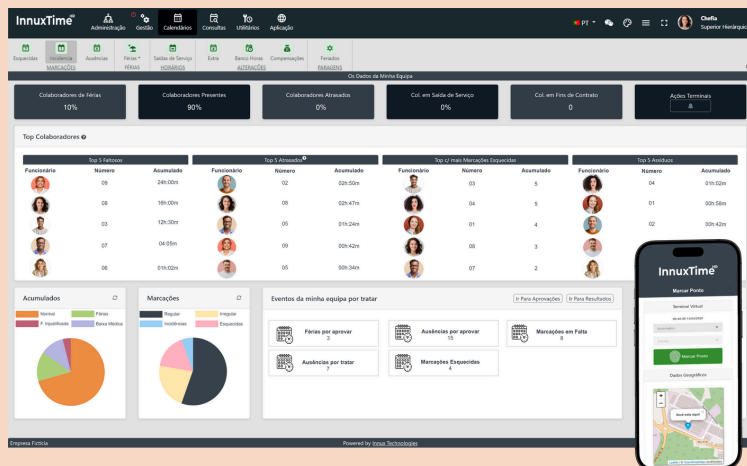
InnuxTime® Administração Gestão Calendários Consultas Utilitários Aplicação PT Chefia Superior Hierárquico

Esquecidas Incidência Ausências Férias FÉRIAS Saídas de Serviço HORÁRIOS Extra Banco Horas Compensações ALTERAÇÕES Feriados PARAGENS MARCAÇÕES

Os Dados da Minha Equipa

Colaboradores de Férias 10%
Colaboradores Presentes 90%
Colaboradores Atrasados 0%
Col. em Saída de Serviço 0%
Col. em Fins de Contrato 0
Ações Terminais

Top Colaboradores

Top 5 Faltosos
| Funcionário | Número | Acumulado |
|---|---|---|
| | 09 | 24h:00m |
| | 08 | 16h:00m |
| | 03 | 12h:30m |
| | 07 | 04:05m |
| | 06 | 01h:02m |

Top 5 Atrasados
| Funcionário | Número | Acumulado |
|---|---|---|
| | 02 | 02h:50m |
| | 08 | 02h:47m |
| | 05 | 01h:24m |
| | 09 | 00h:42m |
| | 05 | 00h:34m |

Top c/ mais Marcações Esquecidas
| Funcionário | Número | Acumulado |
|---|---|---|
| | 03 | 5 |
| | 04 | 5 |
| | 01 | 4 |
| | 06 | 3 |
| | 07 | 2 |

Top 5 Assíduos
| Funcionário | Número | Acumulado |
|---|---|---|
| | 04 | 01h:02m |
| | 01 | 00h:58m |
| | 02 | 00h:42m |

Acumulados
Normal Férias F. Injustificada Baixa Médica

Marcações
Regular Irregular Incidências Esquecidas

Eventos da minha equipa por tratar
Ir Para Aprovações Ir Para Resultados
Férias por aprovar 3
Ausências por aprovar 15
Marcações em Falta 8
Ausências por tratar 7
Marcações Esquecidas 4

InnuxTime®
Marcar Ponto
Terminal Virtual
Marcar Ponto
Dados Geográficos

Empresa Fictícia
Powered by Innux Technologies